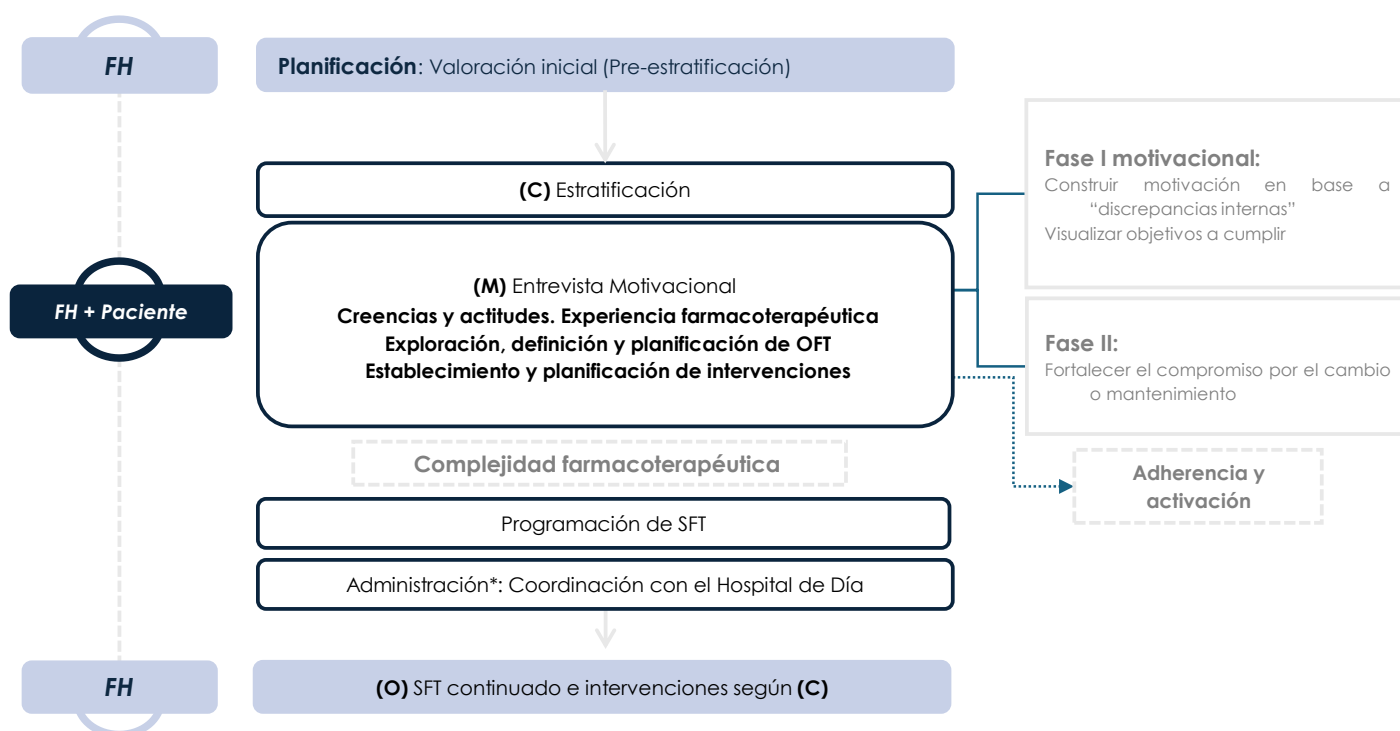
FH

Planificación: Valoración inicial (Pre-estratificación)

(C) Estratificación

Fase I motivacional:
Construir motivación en base a "discrepancias internas"
Visualizar objetivos a cumplir

FH + Paciente

(M) Entrevista Motivacional
Creencias y actitudes. Experiencia farmacoterapéutica
Exploración, definición y planificación de OFT
Establecimiento y planificación de intervenciones

Fase II:
Fortalecer el compromiso por el cambio o mantenimiento

Complejidad farmacoterapéutica

Adherencia y activación

Programación de SFT

Administración*: Coordinación con el Hospital de Día

FH

(O) SFT continuado e intervenciones según (C)